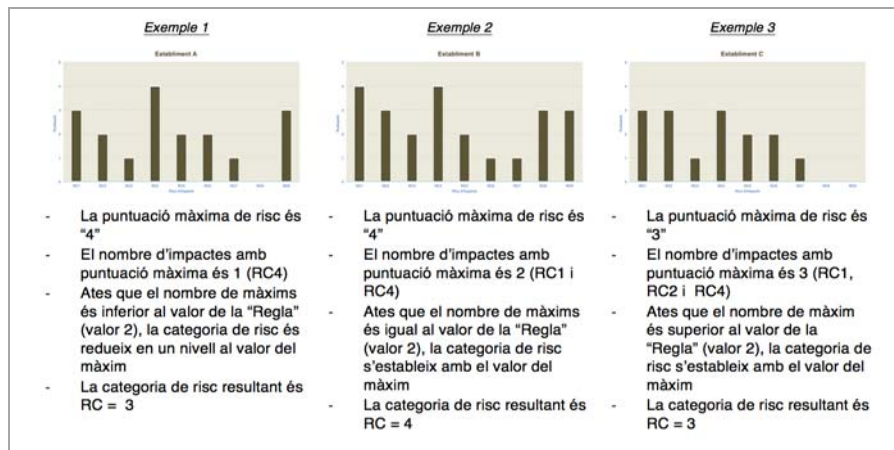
Exemple 1

Establiment A

- La puntuació màxima de risc és "4"
- El nombre d'impactes amb puntuació màxima és 1 (RC4)
- Ates que el nombre de màxims és inferior al valor de la "Regla" (valor 2), la categoria de risc és redueix en un nivell al valor del màxim
- La categoria de risc resultant és RC = 3

Exemple 2

Establiment B

- La puntuació màxima de risc és "4"
- El nombre d'impactes amb puntuació màxima és 2 (RC1 i RC4)
- Ates que el nombre de màxims és igual al valor de la "Regla" (valor 2), la categoria de risc s'estableix amb el valor del màxim
- La categoria de risc resultant és RC = 4

Exemple 3

Establiment C

- La puntuació màxima de risc és "3"
- El nombre d'impactes amb puntuació màxima és 3 (RC1, RC2 i RC4)
- Ates que el nombre de màxim és superior al valor de la "Regla" (valor 2), la categoria de risc s'estableix amb el valor del màxim
- La categoria de risc resultant és RC = 3